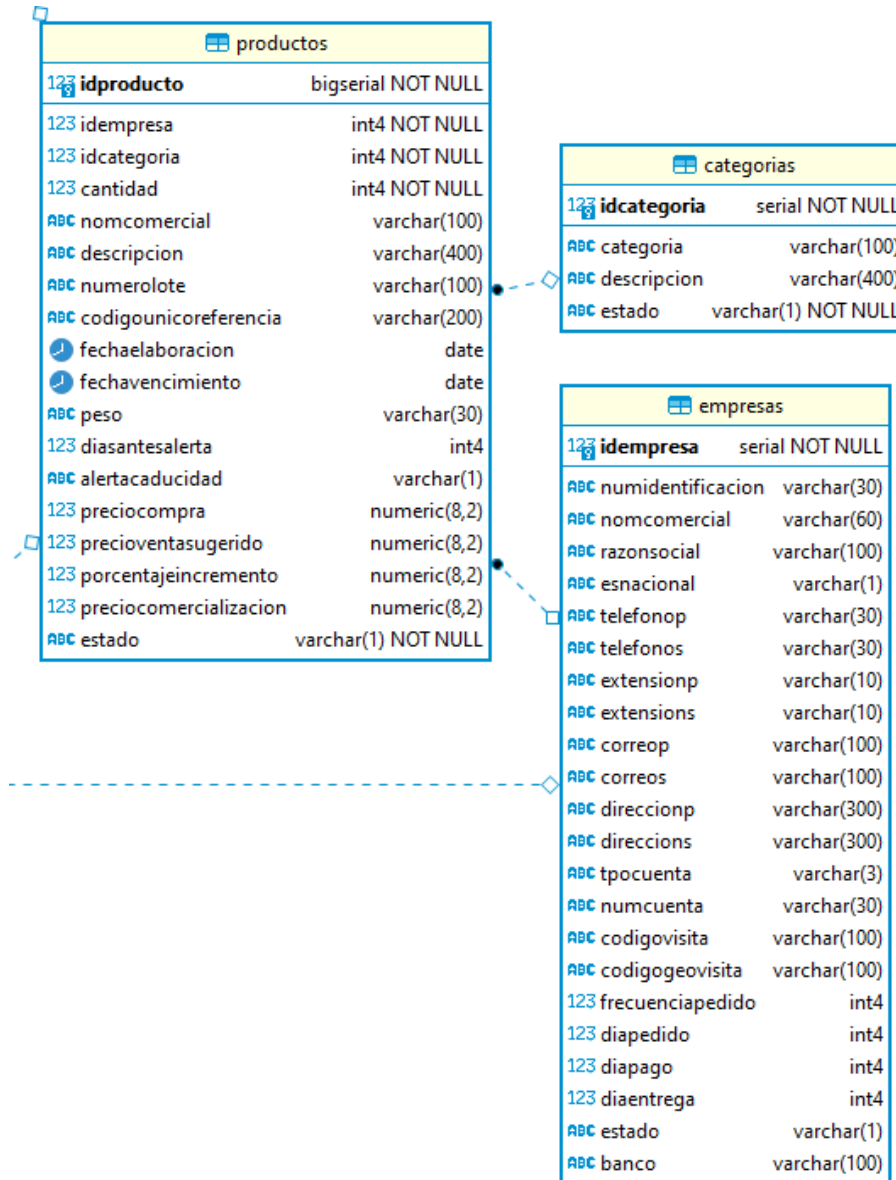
productos

| | |
|---|---|
| 123 idproducto | bigserial NOT NULL |
| 123 idempresa | int4 NOT NULL |
| 123 idcategoria | int4 NOT NULL |
| 123 cantidad | int4 NOT NULL |
| ABC nomcomercial | varchar(100) |
| ABC descripcion | varchar(400) |
| ABC numerolote | varchar(100) |
| ABC codigounicoreferencia | varchar(200) |
| fechaelaboracion | date |
| fechavencimiento | date |
| ABC peso | varchar(30) |
| 123 diasantesalerta | int4 |
| ABC alertacaducidad | varchar(1) |
| 123 preciocompra | numeric(8,2) |
| 123 precioventasugerido | numeric(8,2) |
| 123 porcentajeincremento | numeric(8,2) |
| 123 preciocomercializacion | numeric(8,2) |
| ABC estado | varchar(1) NOT NULL |

categorias

| | |
|---|---|
| 123 idcategoria | serial NOT NULL |
| ABC categoria | varchar(100) |
| ABC descripcion | varchar(400) |
| ABC estado | varchar(1) NOT NULL |

empresas

| | |
|---|---|
| 123 idempresa | serial NOT NULL |
| ABC numidentificacion | varchar(30) |
| ABC nomcomercial | varchar(60) |
| ABC razonsocial | varchar(100) |
| ABC esnacional | varchar(1) |
| ABC telefonop | varchar(30) |
| ABC telefonos | varchar(30) |
| ABC extensionp | varchar(10) |
| ABC extensions | varchar(10) |
| ABC correop | varchar(100) |
| ABC correos | varchar(100) |
| ABC direccionp | varchar(300) |
| ABC direccions | varchar(300) |
| ABC tpocuenta | varchar(3) |
| ABC numcuenta | varchar(30) |
| ABC codigovisita | varchar(100) |
| ABC codigogeovisita | varchar(100) |
| 123 frecuenciapedido | int4 |
| 123 diapedido | int4 |
| 123 diapago | int4 |
| 123 diaentrega | int4 |
| ABC estado | varchar(1) |
| ABC banco | varchar(100) |